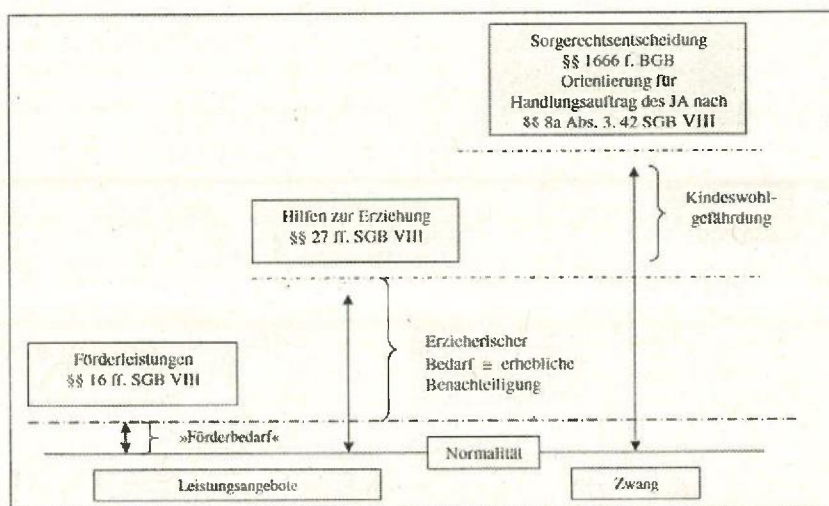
Sorgerechtsentscheidung
§§ 1666 f. BGB
Orientierung für
Handlungsauftrag des JA nach
§§ 8a Abs. 3, 42 SGB VIII

Kindeswohlgefährdung

Hilfen zur Erziehung
§§ 27 ff. SGB VIII

Erzieherischer Bedarf = erhebliche Benachteiligung

Förderleistungen
§§ 16 ff. SGB VIII

»Förderbedarf«

Normalität

Leistungsangebote

Zwang